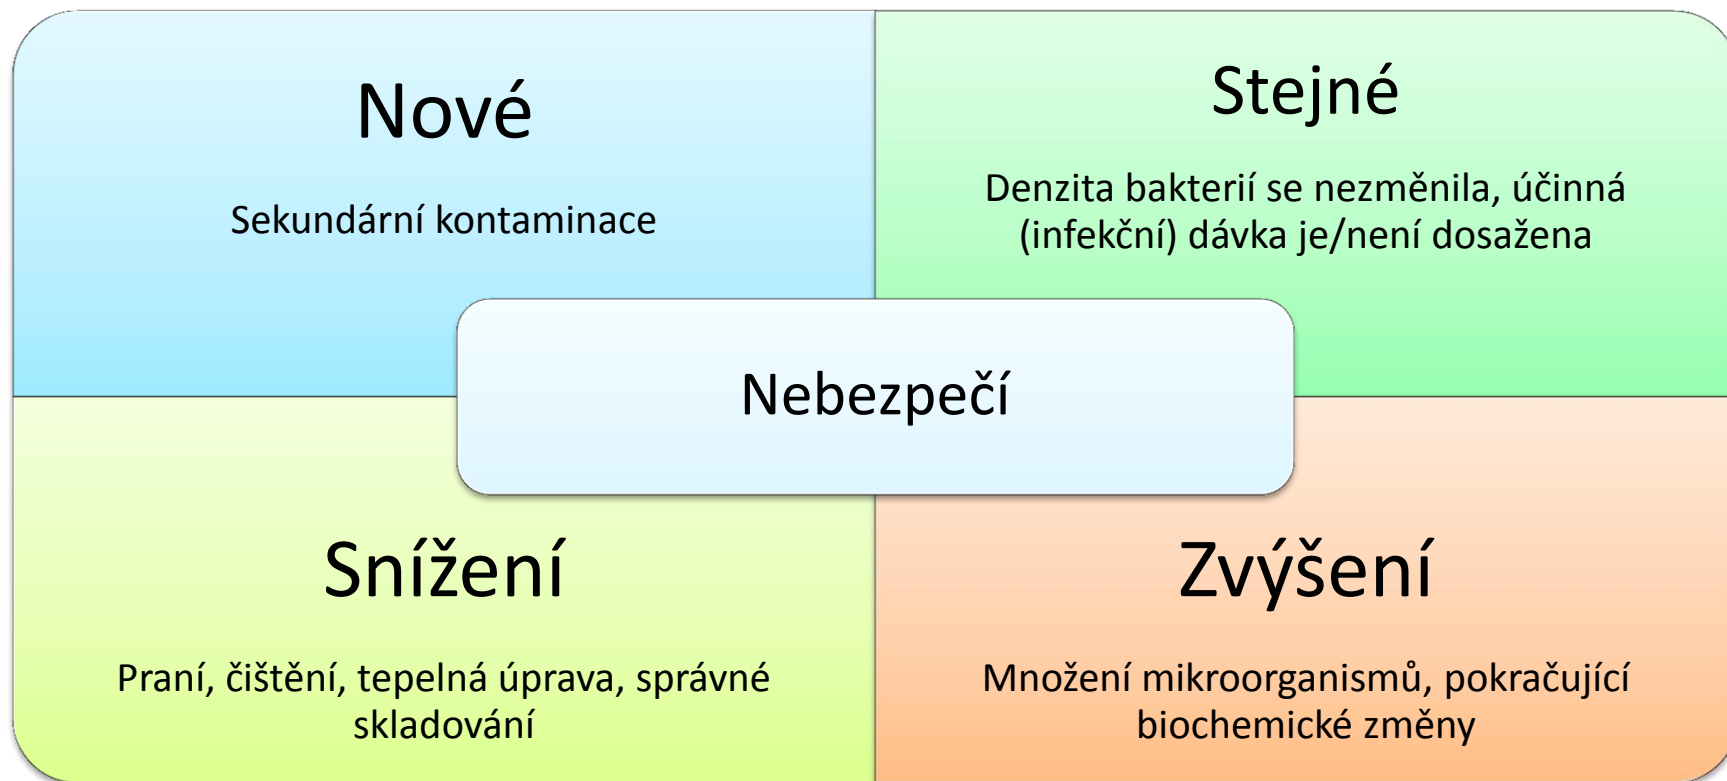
Nové

Sekundární kontaminace

Stejné

Denzita bakterií se nezměnila, účinná (infekční) dávka je/není dosažena

Nebezpečí

Snížení

Praní, čištění, tepelná úprava, správné skladování

Zvýšení

Množení mikroorganismů, pokračující biochemické změny